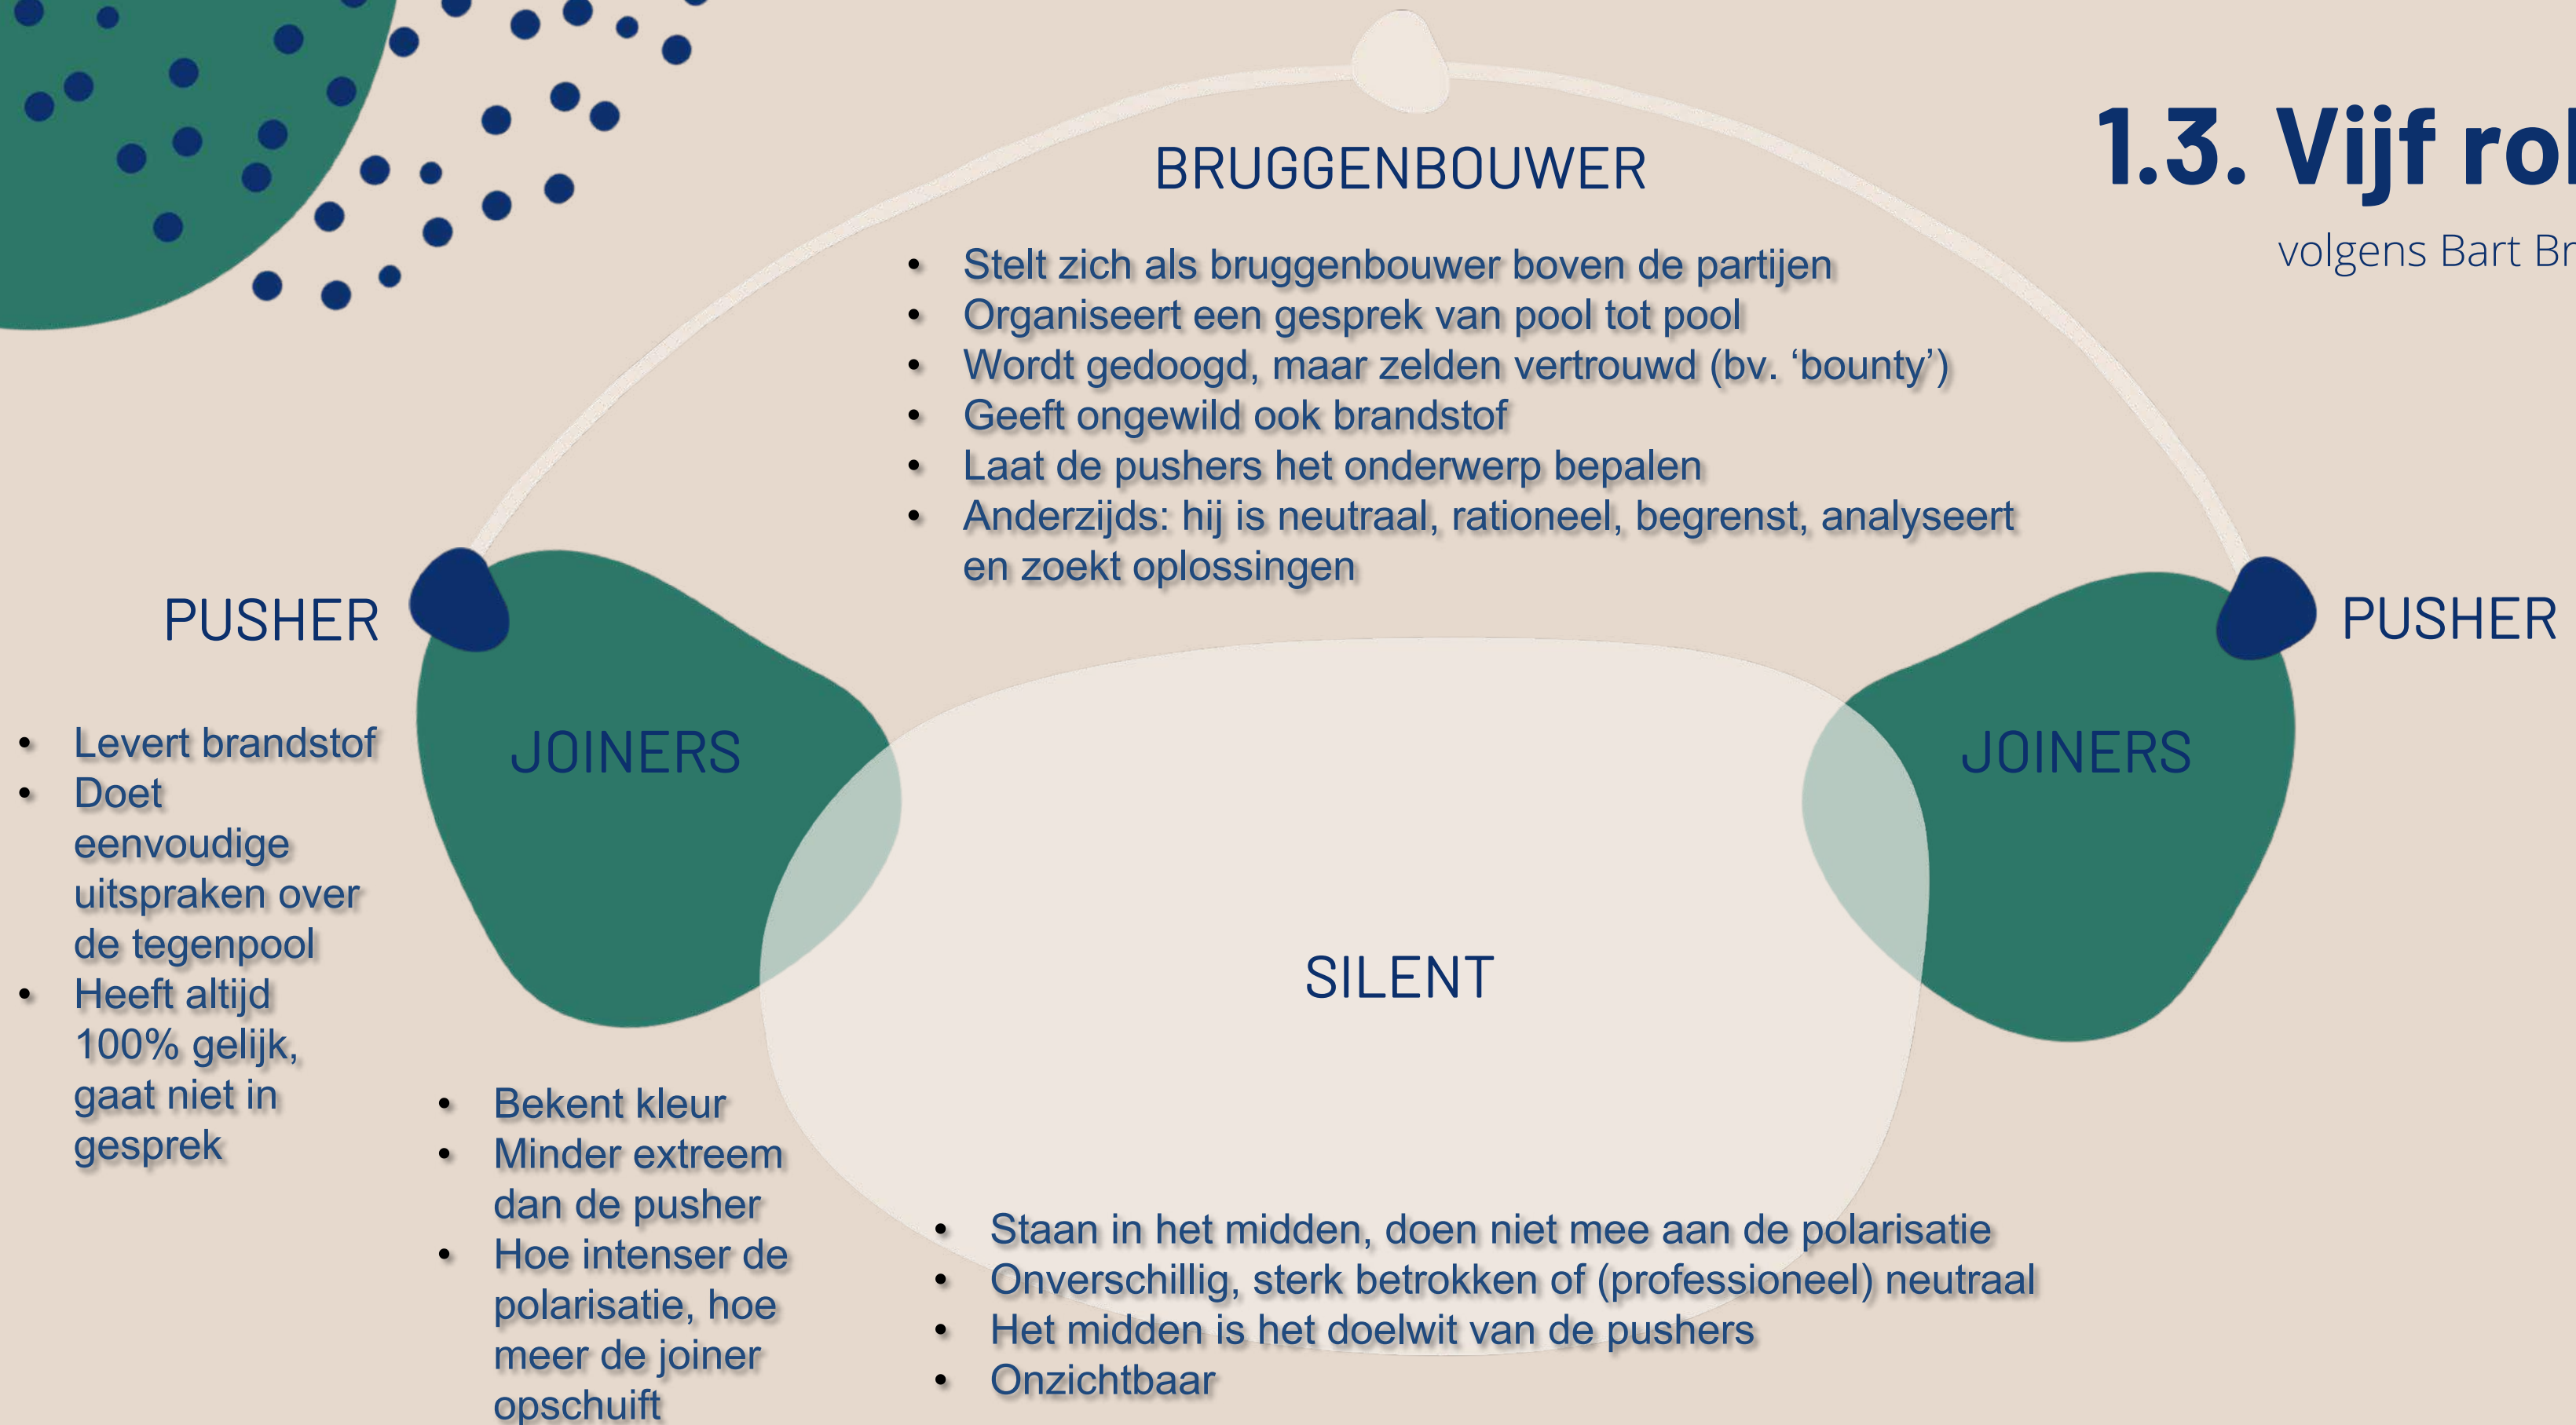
1.3. Vijf rol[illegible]

volgens Bart Br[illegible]

BRUGGENBOUWER

- Stelt zich als bruggenbouwer boven de partijen
- Organiseert een gesprek van pool tot pool
- Wordt gedoogd, maar zelden vertrouwd (bv. ‘bounty’)
- Geeft ongewild ook brandstof
- Laat de pushers het onderwerp bepalen
- Anderzijds: hij is neutraal, rationeel, begrenst, analyseert en zoekt oplossingen

PUSHER

JOINERS

PUSHER

JOINERS

- Levert brandstof
- Doet eenvoudige uitspraken over de tegenpool
- Heeft altijd 100% gelijk, gaat niet in gesprek

SILENT

- Bekent kleur
- Minder extreem dan de pusher
- Hoe intenser de polarisatie, hoe meer de joiner opschuift

- Staan in het midden, doen niet mee aan de polarisatie
- Onverschillig, sterk betrokken of (professioneel) neutraal
- Het midden is het doelwit van de pushers
- Onzichtbaar